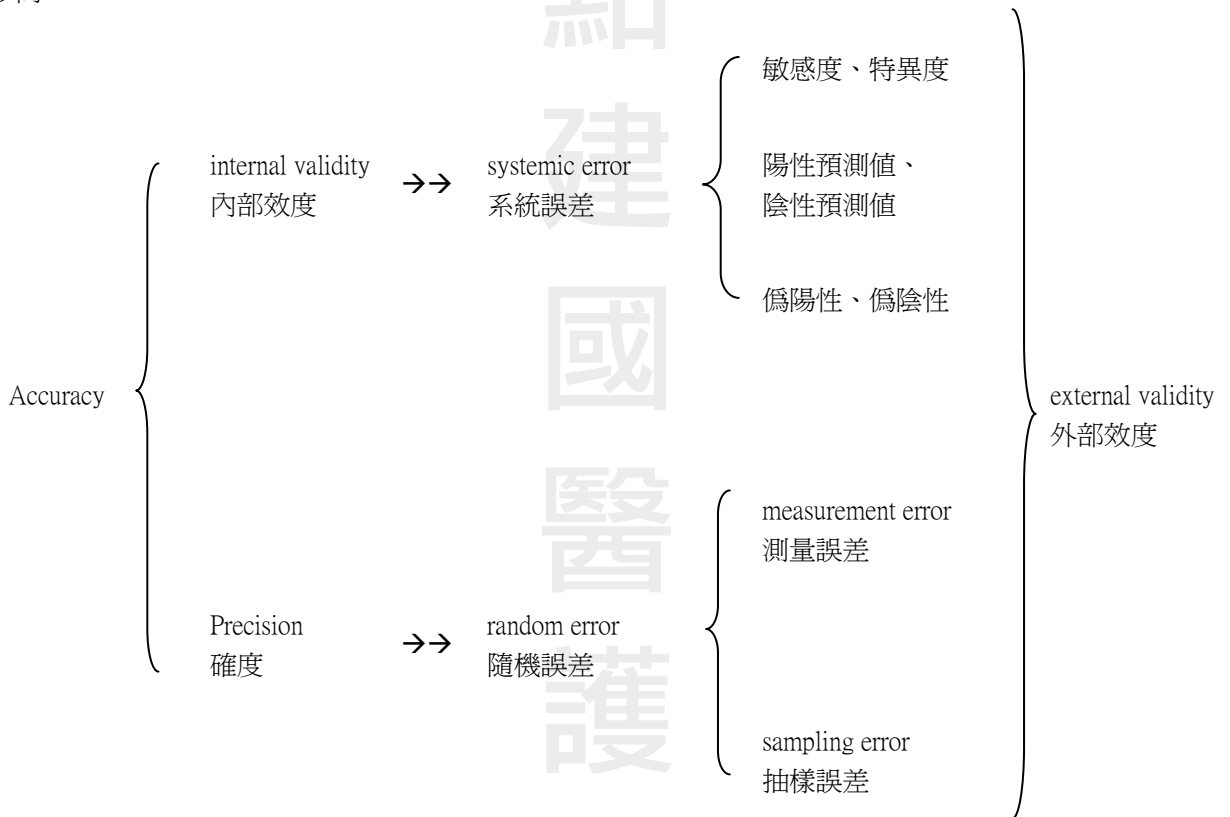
Accuracy

internal validity
內部效度

→→

systemic error
系統誤差

敏感度、特異度

陽性預測值、
陰性預測值

偽陽性、偽陰性

Precision
確度

→→

random error
隨機誤差

measurement error
測量誤差

sampling error
抽樣誤差

external validity
外部效度

結
建
國
醫
護